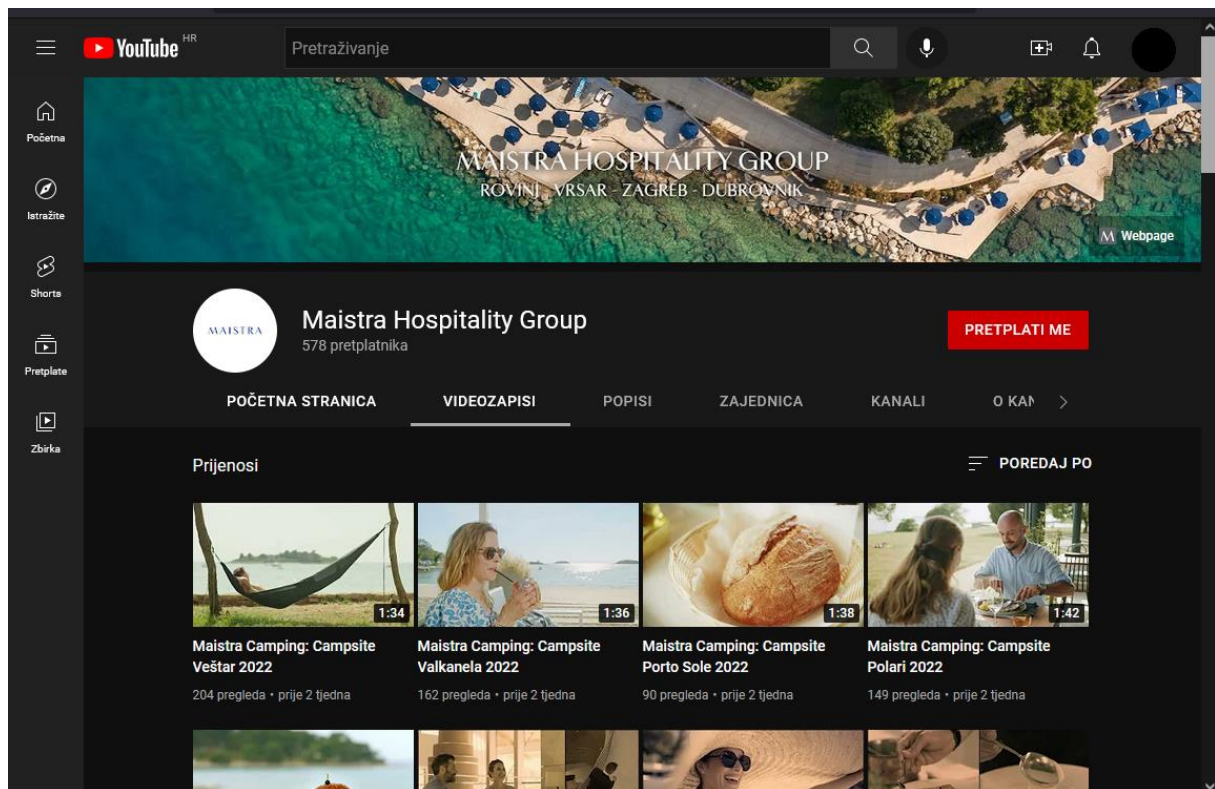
YouTube HR

Pretraživanje

Početna

Istražite

Shorts

Pretplate

Zbirka

MAISTRA HOSPITALITY GROUP
ROVINJ - VRSAR - ZAGREB - DUBROVNIK

M Webpage

MAISTRA

Maistra Hospitality Group
578 pretplatnika

PRETPLATI ME

POČETNA STRANICA
VIDEOZAPISI
POPISI
ZAJEDNICA
KANALI
O KAN

Prijenosi

POREDAJ PO

1:34
Maistra Camping: Campsite Veštar 2022
204 pregleda • prije 2 tjedna

1:36
Maistra Camping: Campsite Valkanela 2022
162 pregleda • prije 2 tjedna

1:38
Maistra Camping: Campsite Porto Sole 2022
90 pregleda • prije 2 tjedna

1:42
Maistra Camping: Campsite Polari 2022
149 pregleda • prije 2 tjedna